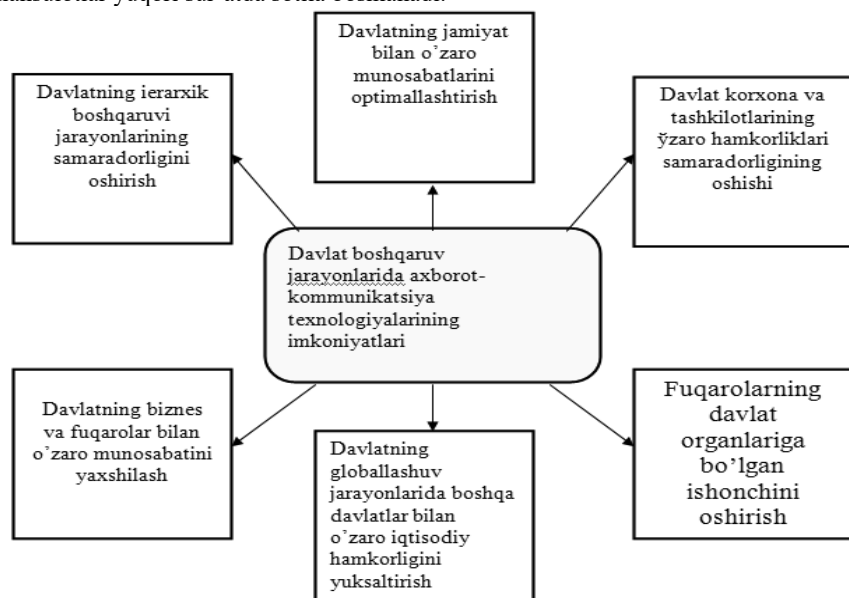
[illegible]

Davlatning jamiyat bilan o'zaro munosabatlarini optimallashtirish

Davlatning ierarxik boshqaruvi jarayonlarining samaradorligini oshirish

Davlat korxona va tashkilotlarining ўzaro hamkorliklari samaradorligining oshishi

Davlat boshqaruv jarayonlarida axborot-kommunikatsiya texnologiyalarining imkoniyatlari

Davlatning biznes va fuqarolar bilan o'zaro munosabatini yaxshilash

Davlatning globallashuv jarayonlarida boshqa davlatlar bilan o'zaro iqtisodiy hamkorligini yuksaltirish

Fuqarolarning davlat organlariga bo'lgan ishonchini oshirish